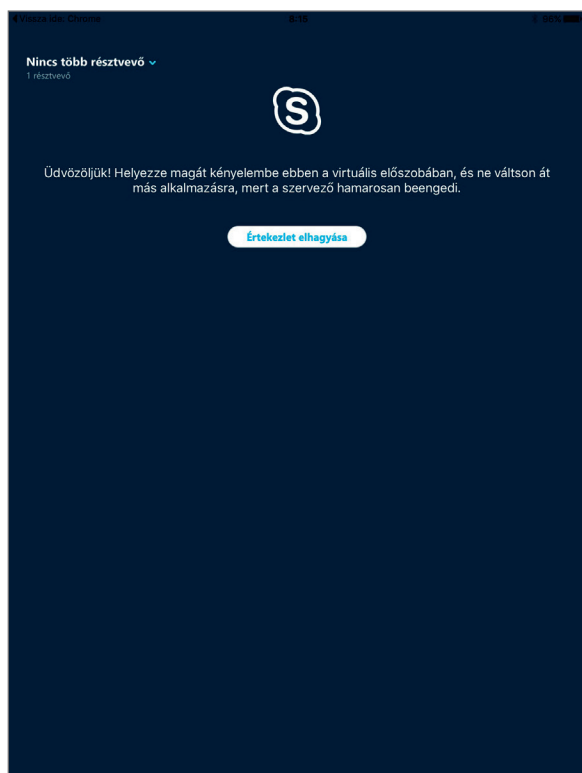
◀ Vissza ide: Chrome
8:15
98%

Nincs több résztvevő
1 résztvevő

Üdvözöljük! Helyezze magát kényelembe ebben a virtuális előszobában, és ne váltson át más alkalmazásra, mert a szervező hamarosan beengedi.

Értekezlet elhagyása